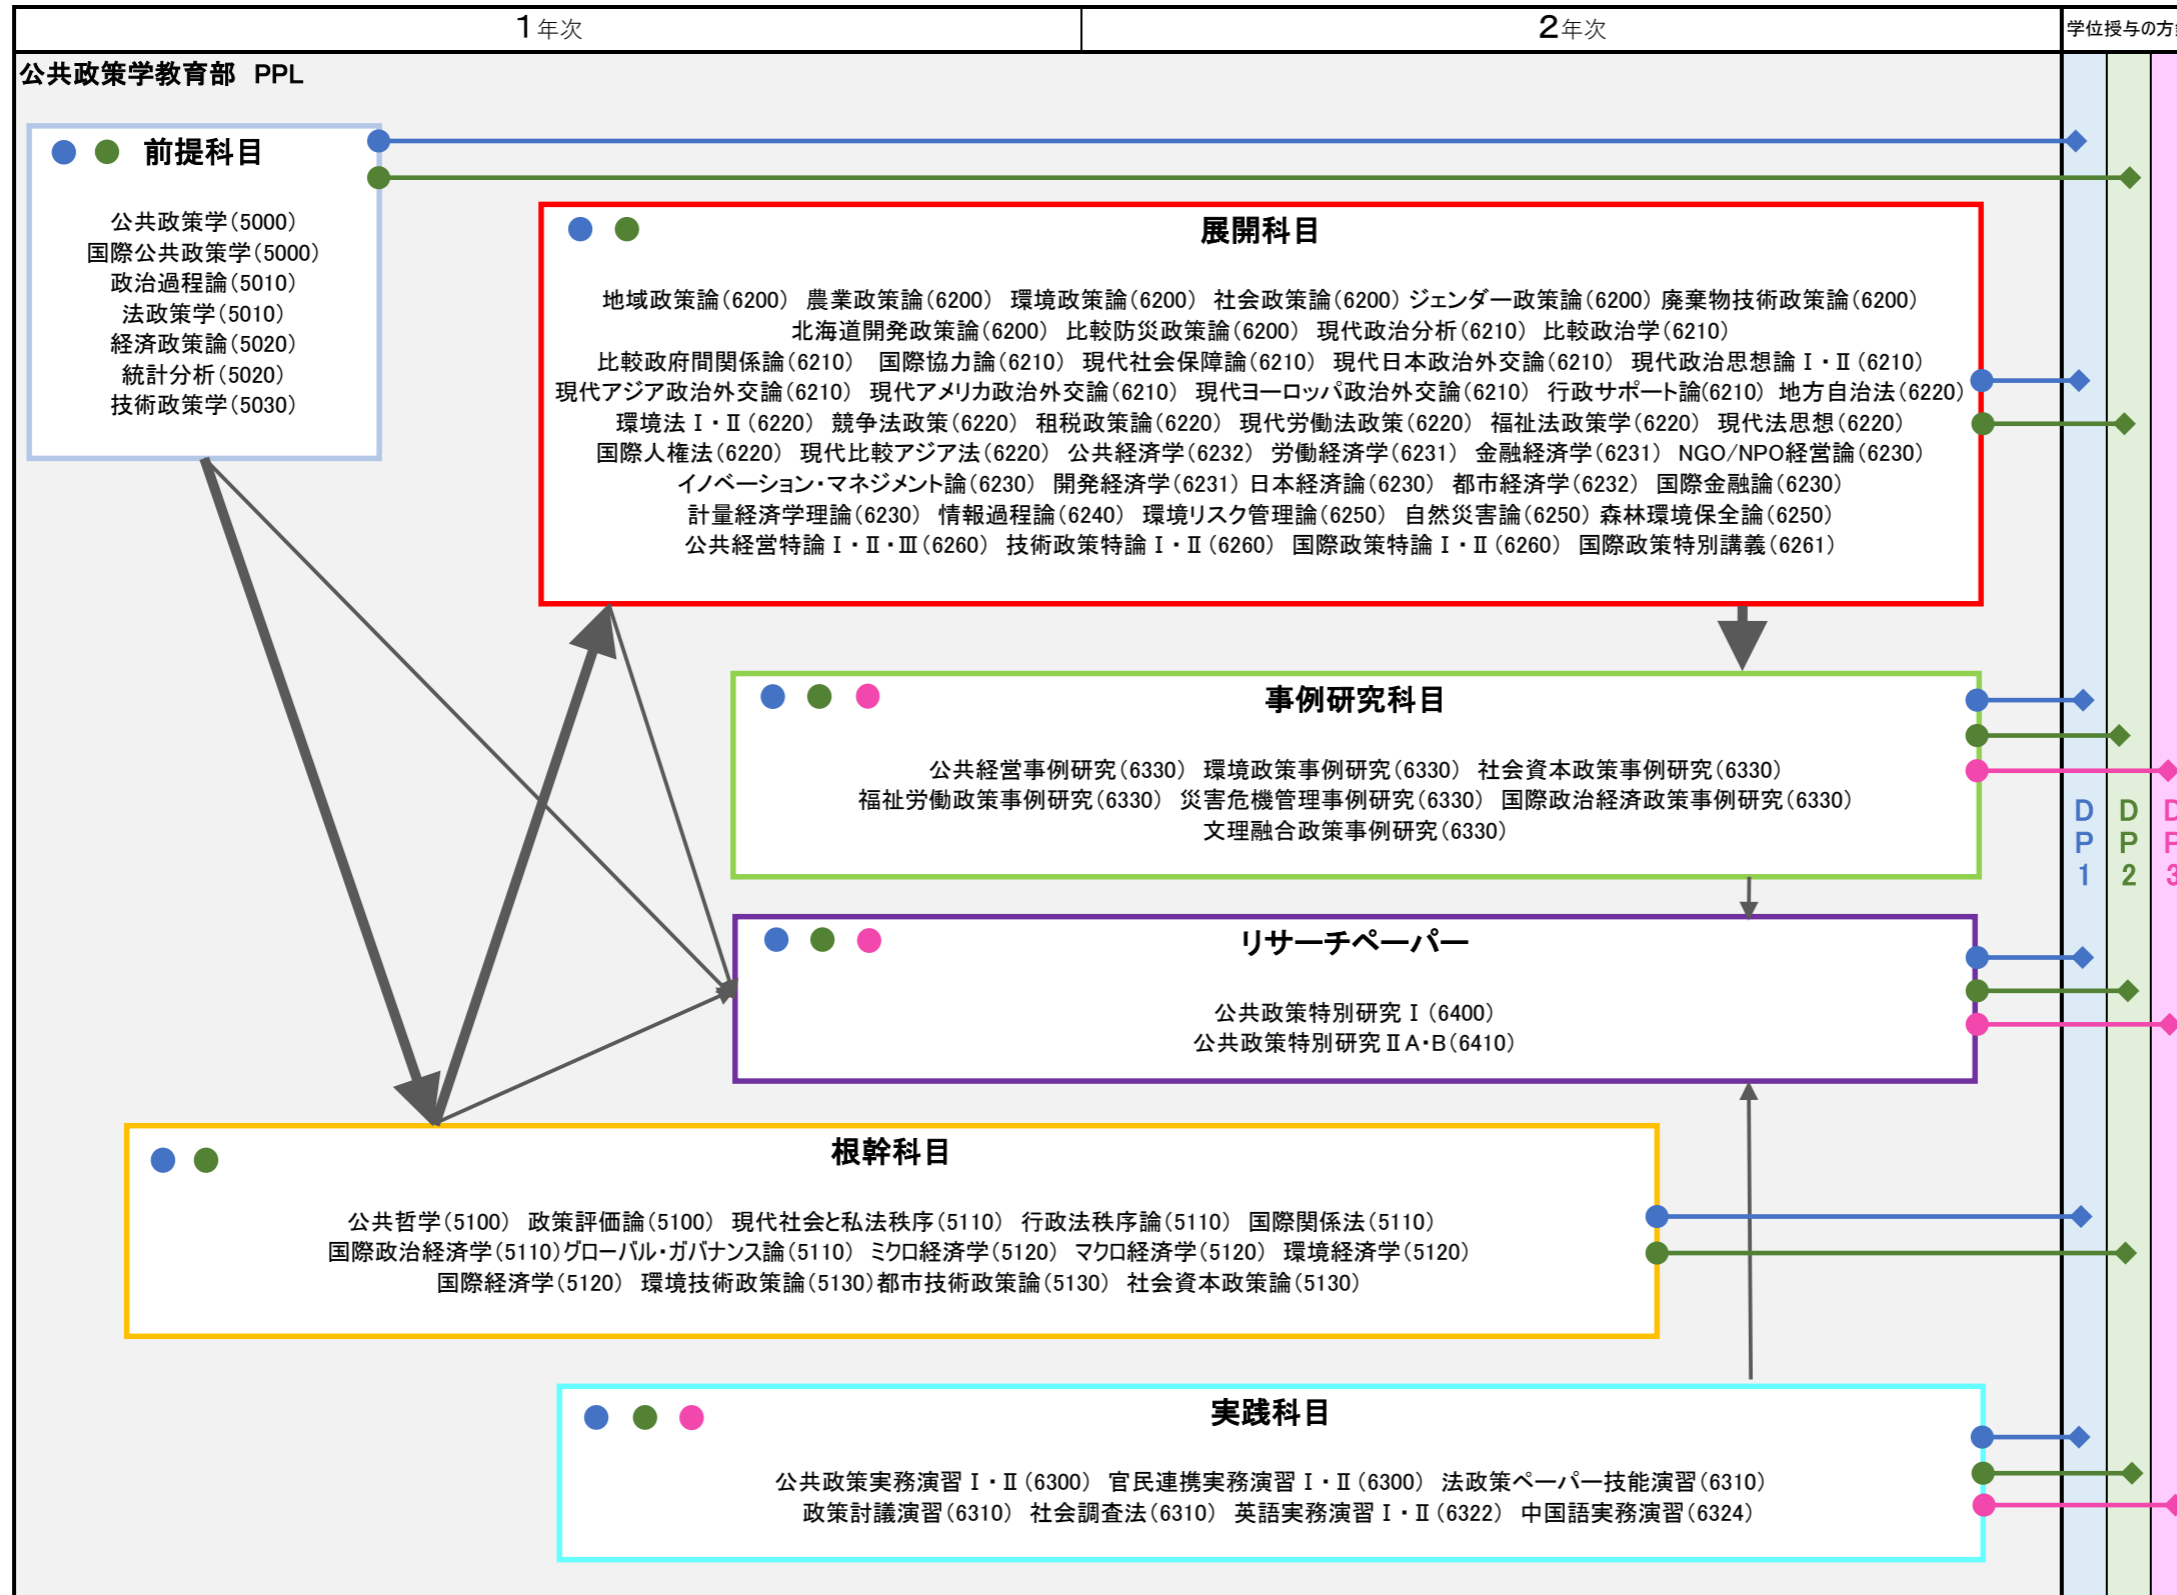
1年次

2年次

学位授与の方

公共政策学教育部 PPL

前提科目

公共政策学(5000)
国際公共政策学(5000)
政治過程論(5010)
法政策学(5010)
経済政策論(5020)
統計分析(5020)
技術政策学(5030)

展開科目

地域政策論(6200) 農業政策論(6200) 環境政策論(6200) 社会政策論(6200) ジェンダー政策論(6200) 廃棄物技術政策論(6200)
北海道開発政策論(6200) 比較防災政策論(6200) 現代政治分析(6210) 比較政治学(6210)
比較政府間関係論(6210) 国際協力論(6210) 現代社会保障論(6210) 現代日本政治外交論(6210) 現代政治思想論Ⅰ・Ⅱ(6210)
現代アジア政治外交論(6210) 現代アメリカ政治外交論(6210) 現代ヨーロッパ政治外交論(6210) 行政サポート論(6210) 地方自治法(6220)
環境法Ⅰ・Ⅱ(6220) 競争法政策(6220) 租税政策論(6220) 現代労働法政策(6220) 福祉法政策学(6220) 現代法思想(6220)
国際人権法(6220) 現代比較アジア法(6220) 公共経済学(6232) 労働経済学(6231) 金融経済学(6231) NGO/NPO経営論(6230)
イノベーション・マネジメント論(6230) 開発経済学(6231) 日本経済論(6230) 都市経済学(6232) 国際金融論(6230)
計量経済学理論(6230) 情報過程論(6240) 環境リスク管理論(6250) 自然災害論(6250) 森林環境保全論(6250)
公共経営特論Ⅰ・Ⅱ・Ⅲ(6260) 技術政策特論Ⅰ・Ⅱ(6260) 国際政策特論Ⅰ・Ⅱ(6260) 国際政策特別講義(6261)

事例研究科目

公共経営事例研究(6330) 環境政策事例研究(6330) 社会資本政策事例研究(6330)
福祉労働政策事例研究(6330) 災害危機管理事例研究(6330) 国際政治経済政策事例研究(6330)
文理融合政策事例研究(6330)

DP1 DP2 DP3

リサーチペーパー

公共政策特別研究Ⅰ(6400)
公共政策特別研究ⅡA・B(6410)

根幹科目

公共哲学(5100) 政策評価論(5100) 現代社会と私法秩序(5110) 行政法秩序論(5110) 国際関係法(5110)
国際政治経済学(5110) グローバル・ガバナンス論(5110) ミクロ経済学(5120) マクロ経済学(5120) 環境経済学(5120)
国際経済学(5120) 環境技術政策論(5130) 都市技術政策論(5130) 社会資本政策論(5130)

実践科目

公共政策実務演習Ⅰ・Ⅱ(6300) 官民連携実務演習Ⅰ・Ⅱ(6300) 法政策ペーパー技能演習(6310)
政策討議演習(6310) 社会調査法(6310) 英語実務演習Ⅰ・Ⅱ(6322) 中国語実務演習(6324)